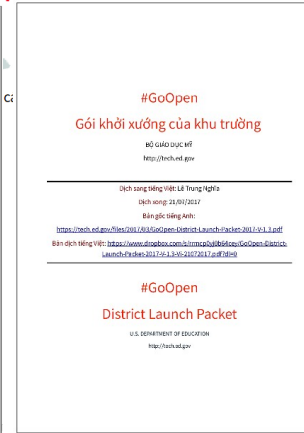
Cá

#GoOpen

Gói khởi xướng của khu trường

BỘ GIÁO DỤC MỸ

http://tech.ed.gov

Dịch sang tiếng Việt: Lê Trung Nghĩa

Dịch xong: 21/07/2017

Bản gốc tiếng Anh:

https://tech.ed.gov/files/2017/03/GoOpen-District-Launch-Packet-2017-V-1.3.pdf

Bản dịch tiếng Việt: https://www.dropbox.com/s/rrmcp0xjllb64cey/GoOpen-District-Launch-Packet-2017-V-1.3-Vi-21072017.pdf?dl=0

#GoOpen

District Launch Packet

U.S. DEPARTMENT OF EDUCATION

http://tech.ed.gov